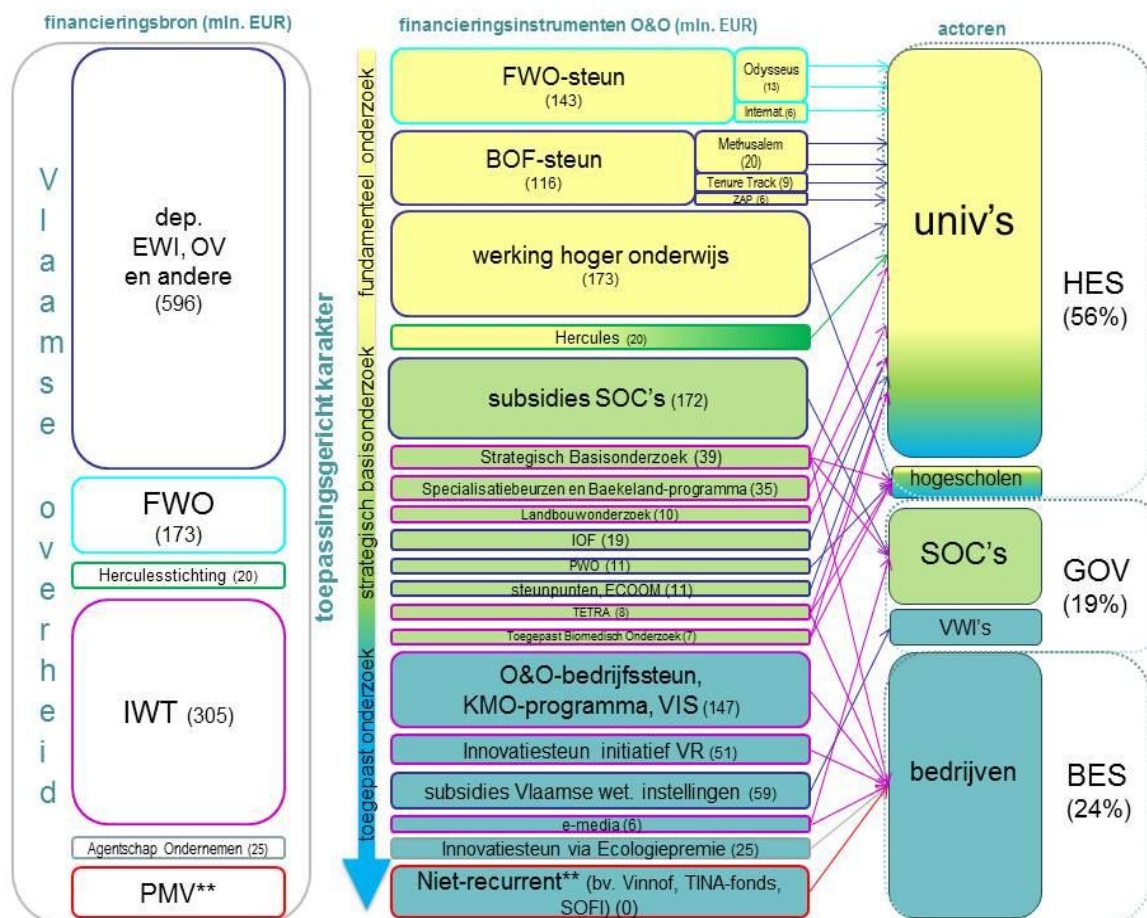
financieringsbron (mln. EUR)

Vlaamse overheid

dep. EWI, OV en andere (596)

FWO (173)

Herculesstichting (20)

IWT (305)

Agentschap Ondernemen (25)

PMV**

financieringsinstrumenten O&O (mln. EUR)

toepassingsgericht karakter

fundamenteel onderzoek

strategisch basisonderzoek

toegepast onderzoek

FWO-steun (143)

Odysseus (13)

Internat. (6)

BOF-steun (116)

Methusalem (20)

Tenure Track (9)

ZAP (6)

werking hoger onderwijs (173)

Hercules (20)

subsidies SOC's (172)

Strategisch Basisonderzoek (39)

Specialisatiebeurzen en Baekeland-programma (35)

Landbouwonderzoek (10)

IOF (19)

PWO (11)

steunpunten, ECOOM (11)

TETRA (8)

Toegepast Biomedisch Onderzoek (7)

O&O-bedrijfssteun, KMO-programma, VIS (147)

Innovatiesteun initiatief VR (51)

subsidies Vlaamse wet. instellingen (59)

e-media (6)

Innovatiesteun via Ecologiepremie (25)

Niet-recurrent** (bv. Vinnof, TINA-fonds, SOFI) (0)

actoren

univ's

hogescholen

HES (56%)

SOC's

VWI's

GOV (19%)

bedrijven

BES (24%)